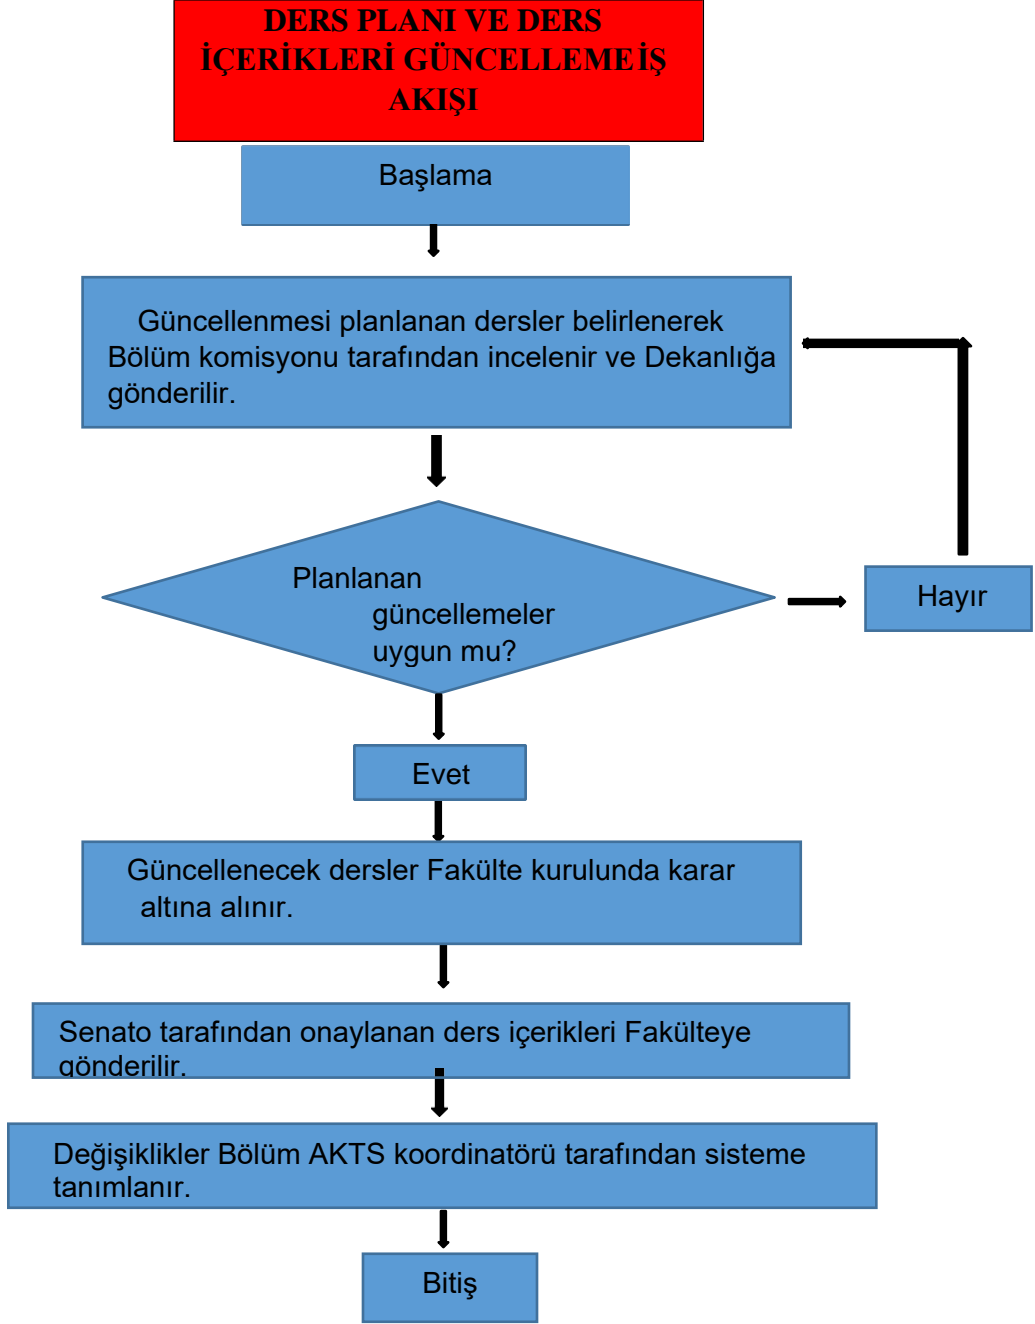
DERS PLANI VE DERS İÇERİKLERİ GÜNCELLEMEİŞ AKIŞI

Başlama

Güncellenmesi planlanan dersler belirlenerek Bölüm komisyonu tarafından incelenir ve Dekanlığa gönderilir.

Planlanan güncellemeler uygun mu?

Hayır

Evet

Güncellenecek dersler Fakülte kurulunda karar altına alınır.

Senato tarafından onaylanan ders içerikleri Fakülteye gönderilir.

Değişiklikler Bölüm AKTS koordinatörü tarafından sisteme tanımlanır.

Bitiş